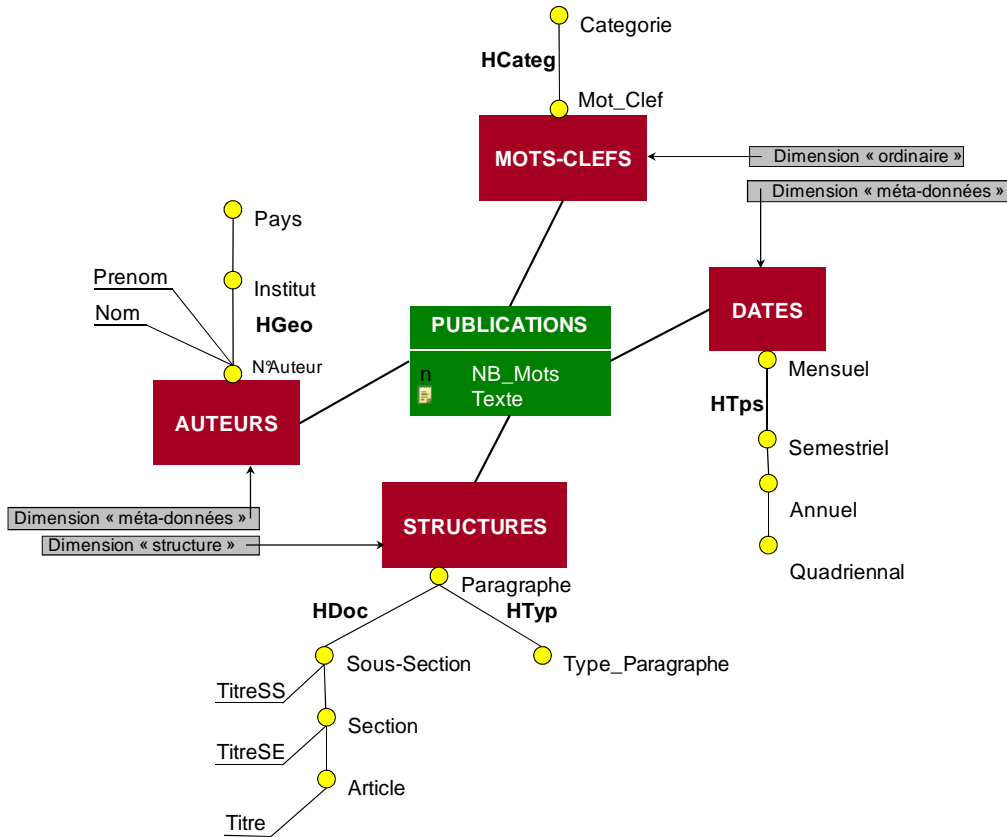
Categorie

HCateg

Mot_Clef

MOTS-CLEFS

Dimension « ordinaire »

Dimension « méta-données »

Pays

Prenom

Institut

Nom

HGeo

N°Auteur

PUBLICATIONS

n NB_Mots
Texte

DATES

Mensuel

HTps

Semestriel

Annuel

Quadriennal

AUTEURS

Dimension « méta-données »

Dimension « structure »

STRUCTURES

Paragraphe

HDoc

HTyp

Sous-Section

Type_Paragraphe

TitreSS

Section

TitreSE

Article

Titre